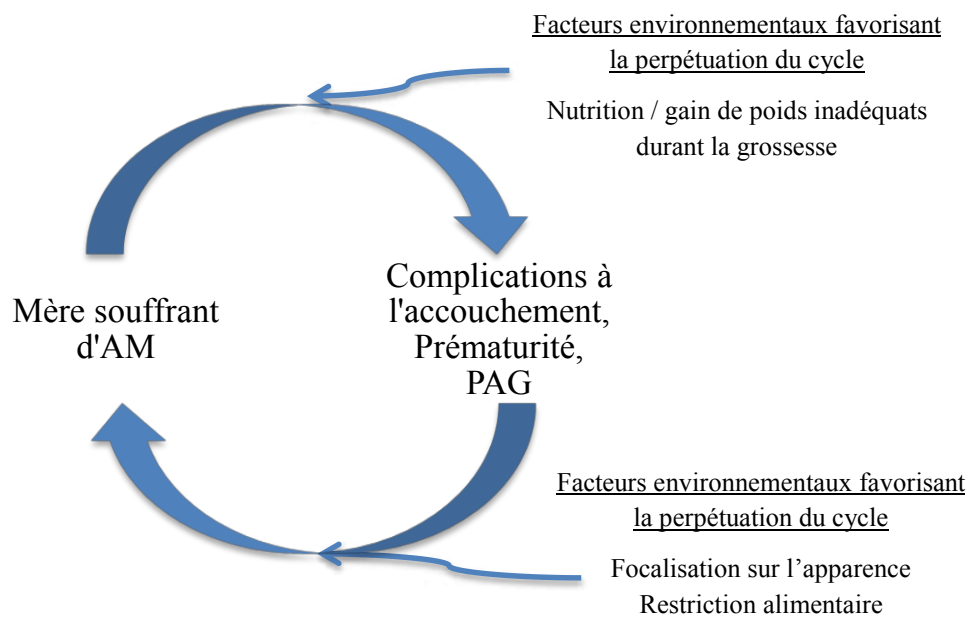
Facteurs environnementaux favorisant la perpétuation du cycle

Nutrition / gain de poids inadéquats durant la grossesse

Mère souffrant d'AM

Complications à l'accouchement, Prématurité, PAG

Facteurs environnementaux favorisant la perpétuation du cycle

Focalisation sur l'apparence
Restriction alimentaire